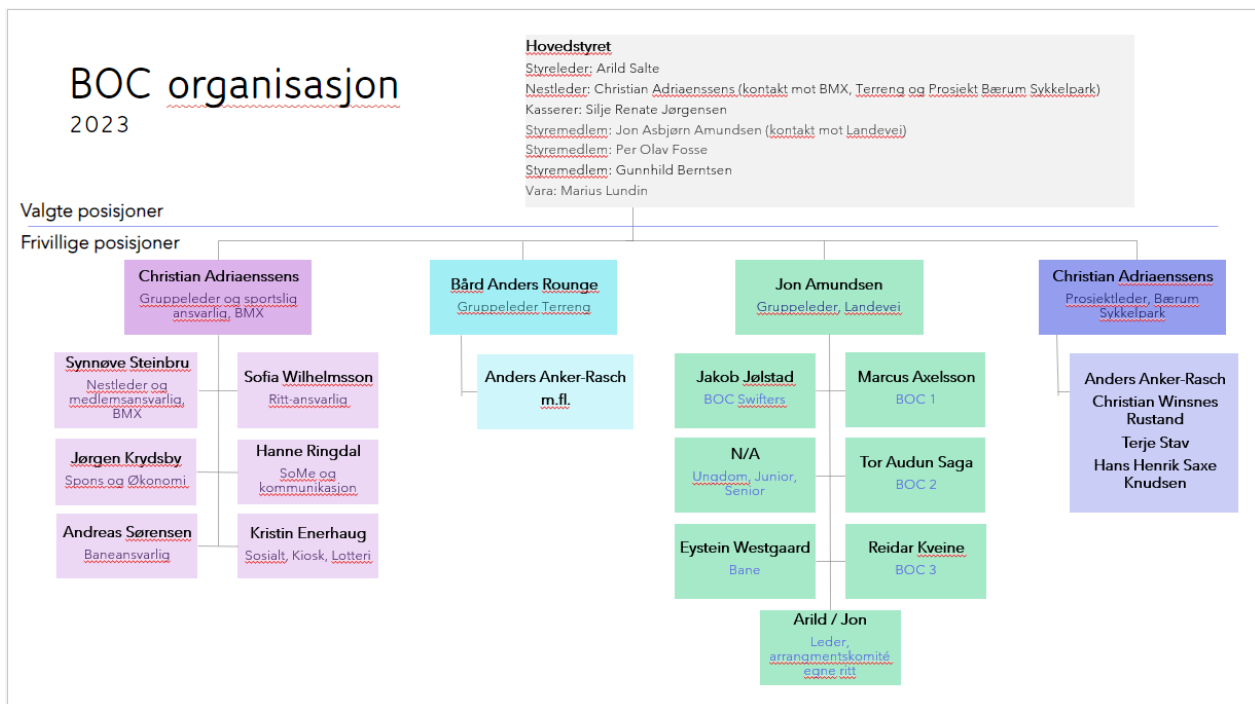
BOC organisasjon
2023

Hovedstyret
Styreleder: Arild Salte
Nestleder: Christian Adriaenssens (kontakt mot BMX, Terreng og Prosjekt Bærum Sykkelpark)
Kasserer: Silje Renate Jørgensen
Styremedlem: Jon Asbjørn Amundsen (kontakt mot Landevei)
Styremedlem: Per Olav Fosse
Styremedlem: Gunnhild Berntsen
Vara: Marius Lundin

Valgte posisjoner
Frivillige posisjoner

Christian Adriaenssens
Gruppeleder og sportslig ansvarlig, BMX

Synnøve Steinbru
Nestleder og medlemsansvarlig, BMX

Sofia Wilhelmsson
Ritt-ansvarlig

Jørgen Krydsby
Spons og Økonomi

Hanne Ringdal
SoMe og kommunikasjon

Andreas Sørensen
Baneansvarlig

Kristin Enerhaug
Sosialt, Kiosk, Lotteri

Bård Anders Rounge
Gruppeleder Terreng

Anders Anker-Rasch m.fl.

Jon Amundsen
Gruppeleder, Landevei

Jakob Jølstad
BOC Swifters

Marcus Axelsson
BOC 1

N/A
Ungdom, Junior, Senior

Tor Audun Saga
BOC 2

Eystein Westgaard
Bane

Reidar Kveine
BOC 3

Arild / Jon
Leder, arrangmentskomité egne ritt

Christian Adriaenssens
Prosjektleder, Bærum Sykkelpark

Anders Anker-Rasch
Christian Winsnes Rustand
Terje Stav
Hans Henrik Saxe Knudsen